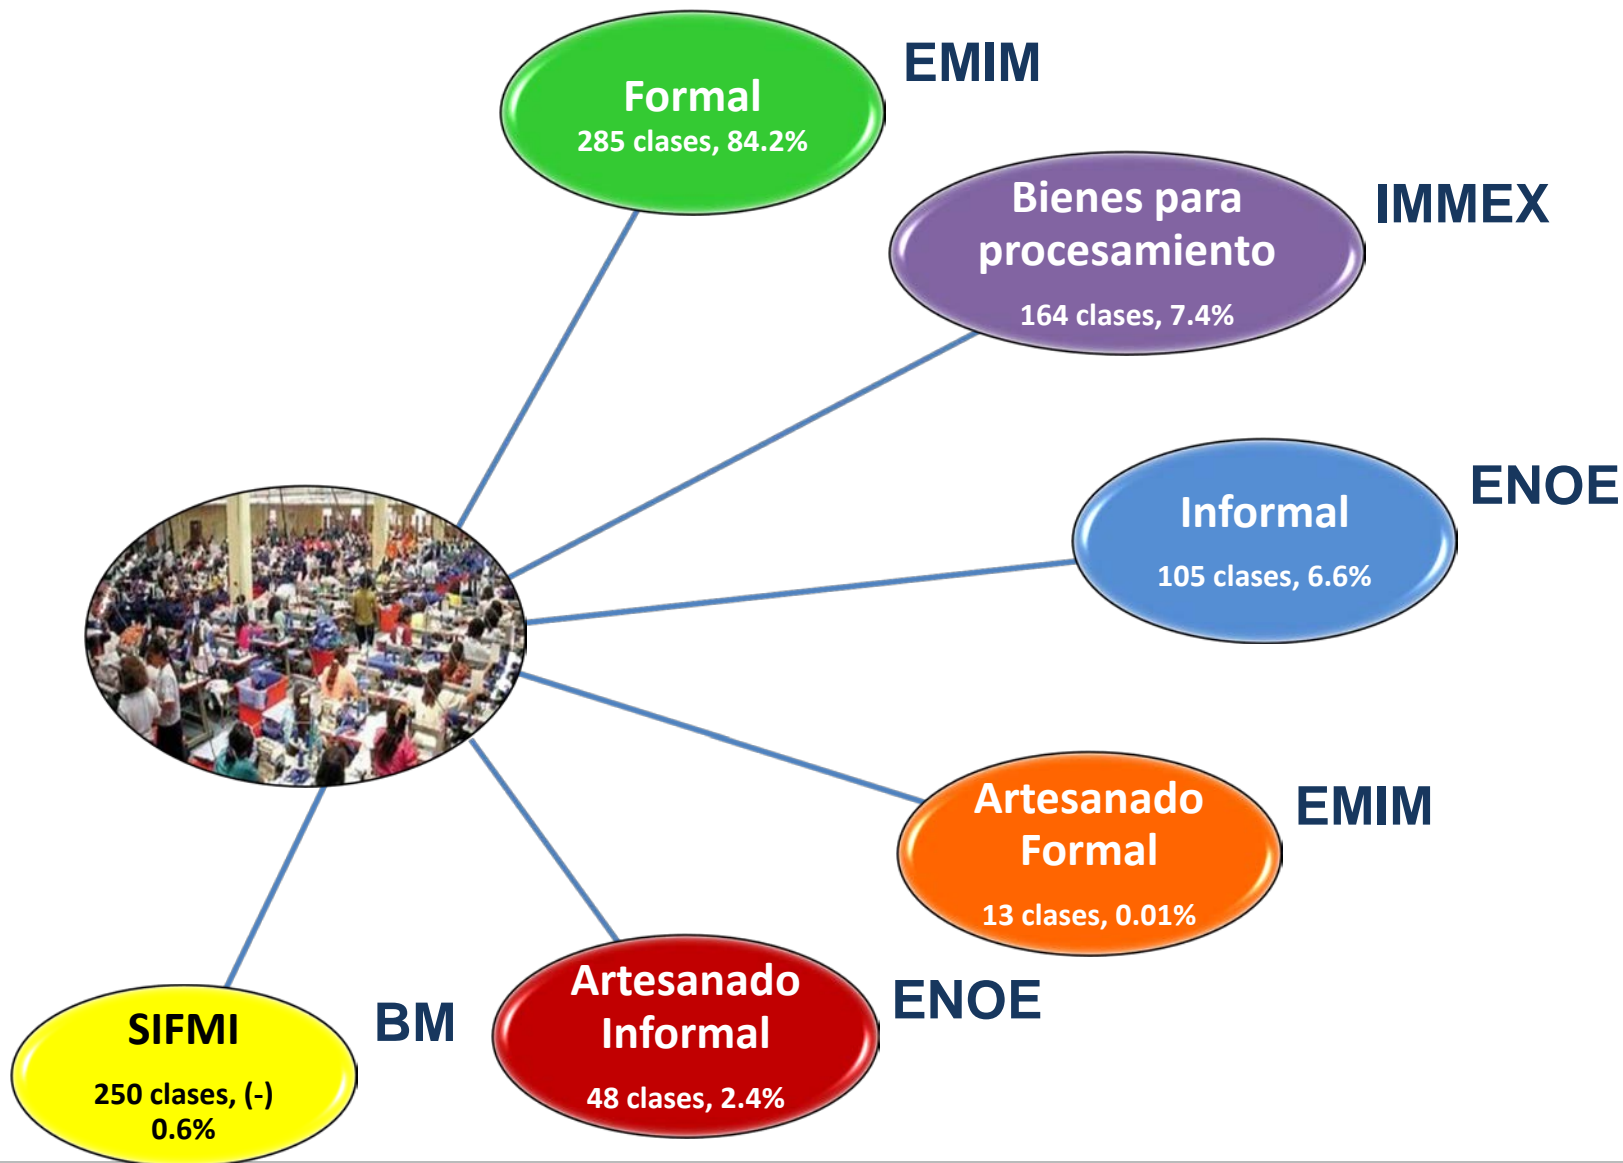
Formal
285 clases, 84.2%

EMIM

Bienes para procesamiento
164 clases, 7.4%

IMMEX

Informal
105 clases, 6.6%

ENOE

Artesanado Formal
13 clases, 0.01%

EMIM

Artesanado Informal
48 clases, 2.4%

ENOE

SIFMI
250 clases, (-) 0.6%

BM